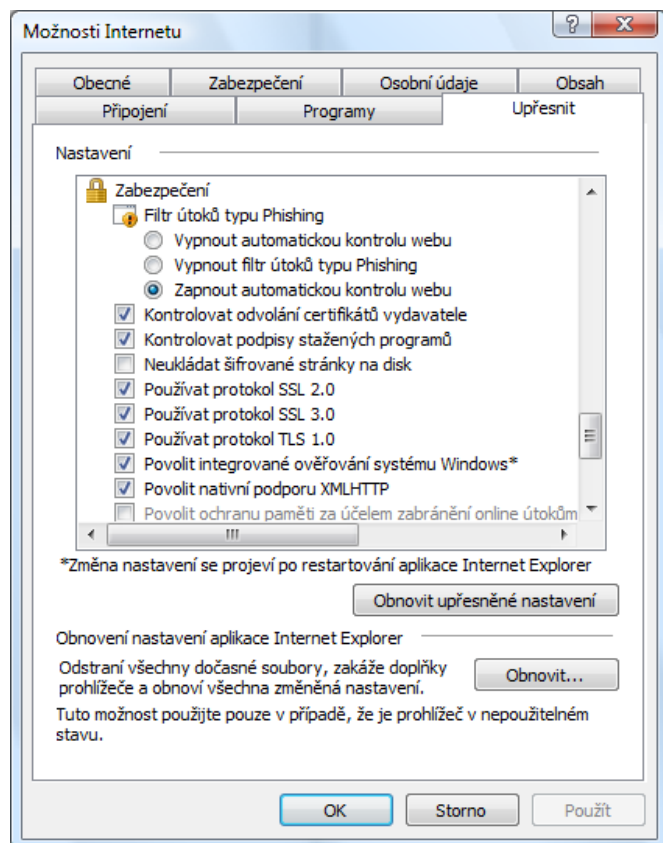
Možnosti Internetu

?
X

Obecné
Zabezpečení
Osobní údaje
Obsah
Připojení
Programy
Upřesnit

Nastavení

Zabezpečení
Filtr útoků typu Phishing
Vypnout automatickou kontrolu webu
Vypnout filtr útoků typu Phishing
Zapnout automatickou kontrolu webu
Kontrolovat odvolání certifikátů vydavatele
Kontrolovat podpisy stažených programů
Neukládat šifrované stránky na disk
Používat protokol SSL 2.0
Používat protokol SSL 3.0
Používat protokol TLS 1.0
Povolit integrované ověřování systému Windows*
Povolit nativní podporu XMLHTTP
Povolit ochranu paměti za účelem zabránění online útokům

*Změna nastavení se projeví po restartování aplikace Internet Explorer

Obnovit upřesněné nastavení

Obnovení nastavení aplikace Internet Explorer

Odstraní všechny dočasné soubory, zakáže doplňky prohlížeče a obnoví všechna změněná nastavení.

Obnovit...

Tuto možnost použijte pouze v případě, že je prohlížeč v nepoužitelném stavu.

OK
Storno
Použít